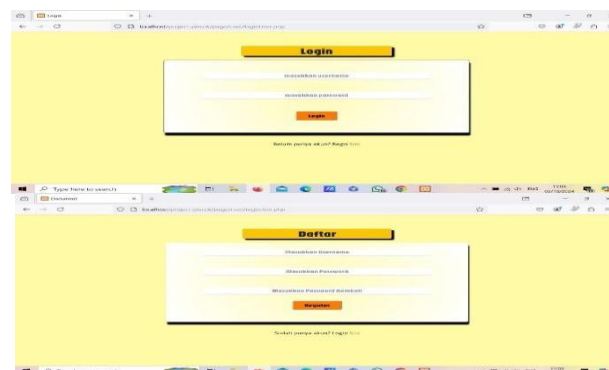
Login

localhost/project_uts/ok/pages/login.php

Login

Masukkan username

Masukkan password

Login

Belum punya akun? Regis here

Type here to search

Daftar

localhost/project_uts/ok/pages/register.php

Daftar

Masukkan Username

Masukkan Password

Masukkan Password Kembali

Register

Sudah punya akun? Login here